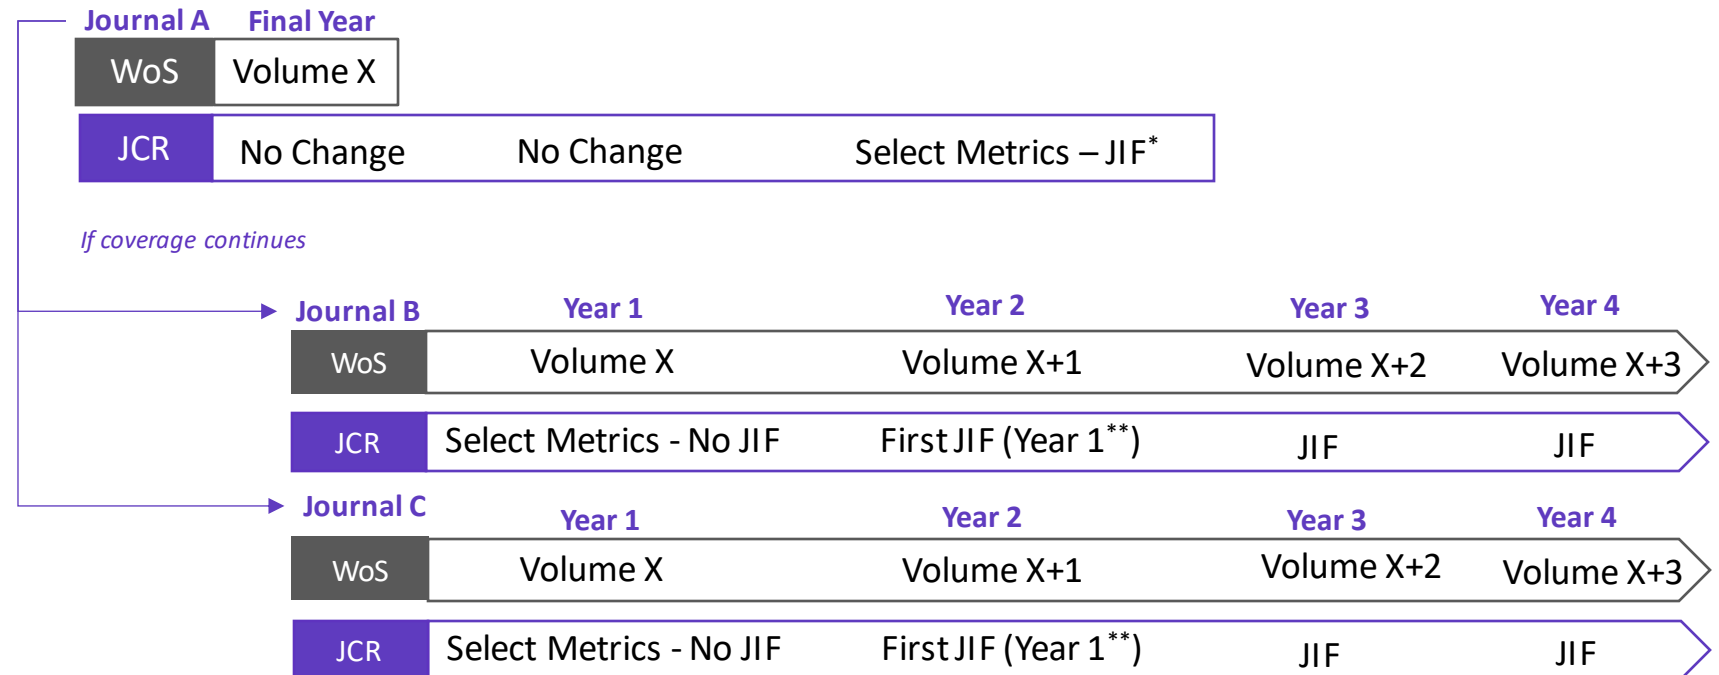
Journal A Final Year

| WoS | Volume X |
|---|---|

| JCR | No Change | No Change | Select Metrics – JIF$^{*}$ |
|---|---|---|---|

If coverage continues

Journal B

| | Year 1 | Year 2 | Year 3 | Year 4 |
|---|---|---|---|---|
| WoS | Volume X | Volume X+1 | Volume X+2 | Volume X+3 |
| JCR | Select Metrics - No JIF | First JIF (Year 1$^{**}$) | JIF | JIF |

Journal C

| | Year 1 | Year 2 | Year 3 | Year 4 |
|---|---|---|---|---|
| WoS | Volume X | Volume X+1 | Volume X+2 | Volume X+3 |
| JCR | Select Metrics - No JIF | First JIF (Year 1$^{**}$) | JIF | JIF |